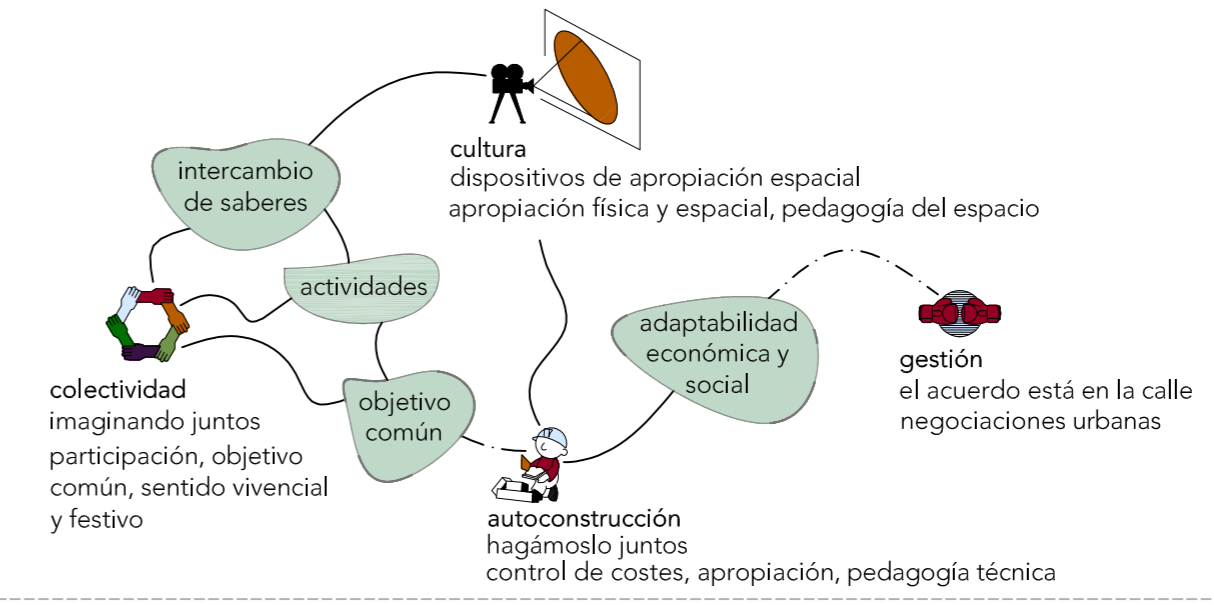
intercambio de saberes

cultura
dispositivos de apropiación espacial
apropiación física y espacial, pedagogía del espacio

actividades

colectividad
imaginando juntos
participación, objetivo común, sentido vivencial y festivo

objetivo común

adaptabilidad económica y social

gestión
el acuerdo está en la calle
negociaciones urbanas

autoconstrucción
hagámoslo juntos
control de costes, apropiación, pedagogía técnica